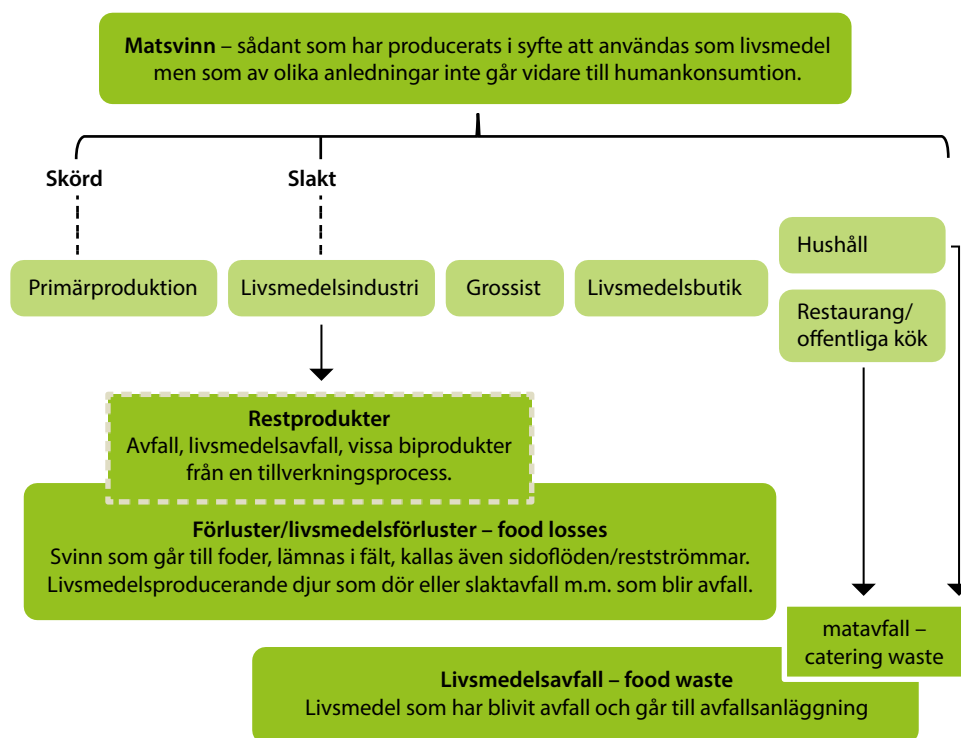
**Matsvinn** – sådant som har producerats i syfte att användas som livsmedel men som av olika anledningar inte går vidare till humankonsumtion.

**Skörd**

**Slakt**

Primärproduktion

Livsmedelsindustri

Grossist

Livsmedelsbutik

Hushåll

Restaurang/ offentliga kök

**Restprodukter**
Avfall, livsmedelsavfall, vissa biprodukter från en tillverkningsprocess.

**Förluster/livsmedelsförluster – food losses**
Svinn som går till foder, lämnas i fält, kallas även sidoflöden/restströmmar. Livsmedelsproducerande djur som dör eller slaktavfall m.m. som blir avfall.

matavfall – catering waste

**Livsmedelsavfall – food waste**
Livsmedel som har blivit avfall och går till avfallsanläggning